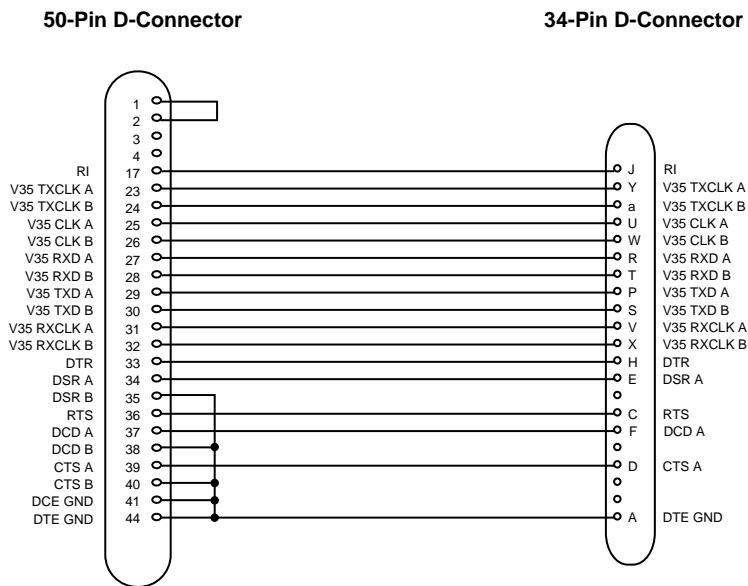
50-Pin D-Connector

34-Pin D-Connector

| Signal | 50-Pin | 34-Pin | Signal |
|---|---|---|---|
| | 1 | | |
| | 2 | | |
| | 3 | | |
| | 4 | | |
| RI | 17 | J | RI |
| V35 TXCLK A | 23 | Y | V35 TXCLK A |
| V35 TXCLK B | 24 | a | V35 TXCLK B |
| V35 CLK A | 25 | U | V35 CLK A |
| V35 CLK B | 26 | W | V35 CLK B |
| V35 RXD A | 27 | R | V35 RXD A |
| V35 RXD B | 28 | T | V35 RXD B |
| V35 TXD A | 29 | P | V35 TXD A |
| V35 TXD B | 30 | S | V35 TXD B |
| V35 RXCLK A | 31 | V | V35 RXCLK A |
| V35 RXCLK B | 32 | X | V35 RXCLK B |
| DTR | 33 | H | DTR |
| DSR A | 34 | E | DSR A |
| DSR B | 35 | | |
| RTS | 36 | C | RTS |
| DCD A | 37 | F | DCD A |
| DCD B | 38 | | |
| CTS A | 39 | D | CTS A |
| CTS B | 40 | | |
| DCE GND | 41 | | |
| DTE GND | 44 | A | DTE GND |